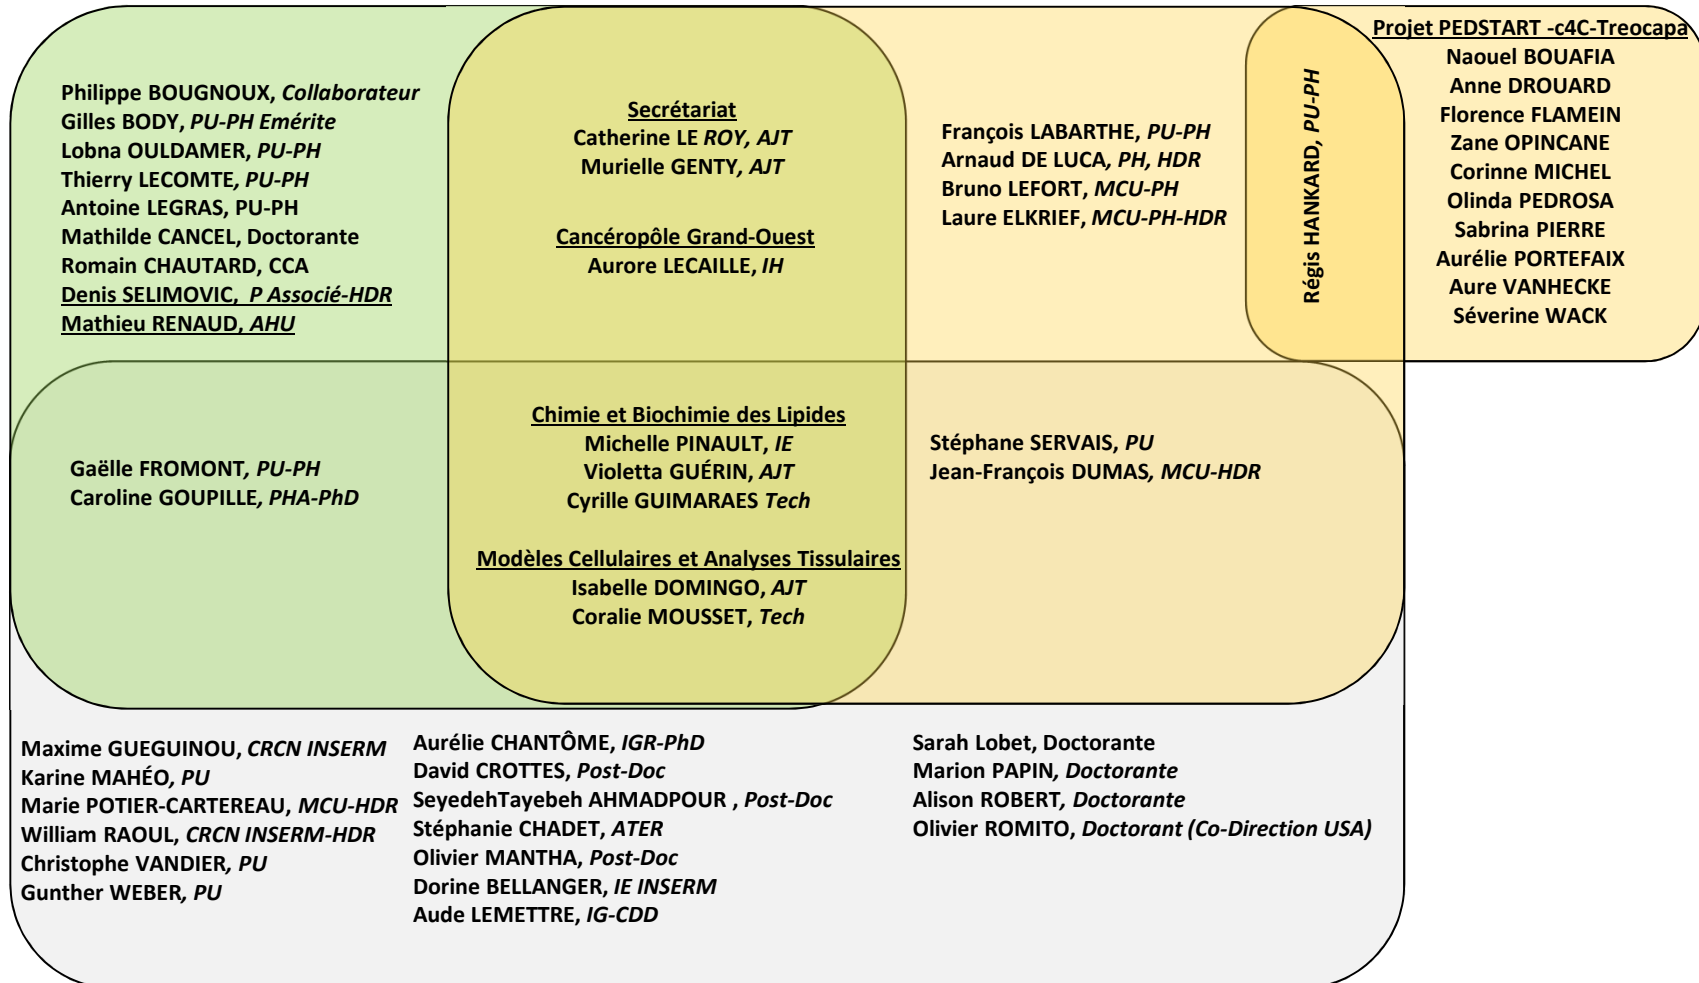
Philippe BOUGNOUX, Collaborateur
Gilles BODY, PU-PH Emérite
Lobna OULDAMER, PU-PH
Thierry LECOMTE, PU-PH
Antoine LEGRAS, PU-PH
Mathilde CANCEL, Doctorante
Romain CHAUTARD, CCA
Denis SELIMOVIC, P Associé-HDR
Mathieu RENAUD, AHU

Secrétariat
Catherine LE ROY, AJT
Murielle GENTY, AJT

Cancéropôle Grand-Ouest
Aurore LECAILLE, IH

François LABARTHE, PU-PH
Arnaud DE LUCA, PH, HDR
Bruno LEFORT, MCU-PH
Laure ELKRIEF, MCU-PH-HDR

Régis HANKARD, PU-PH

Projet PEDSTART -c4C-Treocapa
Naouel BOUAFIA
Anne DROUARD
Florence FLAMEIN
Zane OPINCANE
Corinne MICHEL
Olinda PEDROSA
Sabrina PIERRE
Aurélie PORTEFAIX
Aure VANHECKE
Séverine WACK

Gaëlle FROMONT, PU-PH
Caroline GOUPILLE, PHA-PhD

Chimie et Biochimie des Lipides
Michelle PINAULT, IE
Violetta GUÉRIN, AJT
Cyrille GUIMARAES Tech

Modèles Cellulaires et Analyses Tissulaires
Isabelle DOMINGO, AJT
Coralie MOUSSET, Tech

Stéphane SERVAIS, PU
Jean-François DUMAS, MCU-HDR

Maxime GUEGUINOU, CRCN INSERM
Karine MAHÉO, PU
Marie POTIER-CARTEREAU, MCU-HDR
William RAOUL, CRCN INSERM-HDR
Christophe VANDIER, PU
Gunther WEBER, PU

Aurélie CHANTÔME, IGR-PhD
David CROTTES, Post-Doc
SeyedehTayebeh AHMADPOUR , Post-Doc
Stéphanie CHADET, ATER
Olivier MANTHA, Post-Doc
Dorine BELLANGER, IE INSERM
Aude LEMETTRE, IG-CDD

Sarah Lobet, Doctorante
Marion PAPIN, Doctorante
Alison ROBERT, Doctorante
Olivier ROMITO, Doctorant (Co-Direction USA)